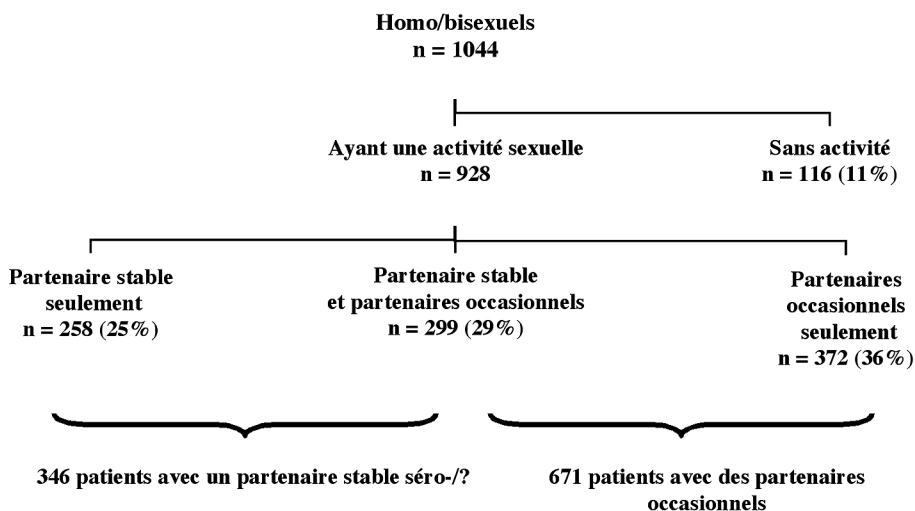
Homo/bisexuels
n = 1044

Ayant une activité sexuelle
n = 928

Sans activité
n = 116 (11%)

Partenaire stable seulement
n = 258 (25%)

Partenaire stable et partenaires occasionnels
n = 299 (29%)

Partenaires occasionnels seulement
n = 372 (36%)

346 patients avec un partenaire stable séro-/?

671 patients avec des partenaires occasionnels